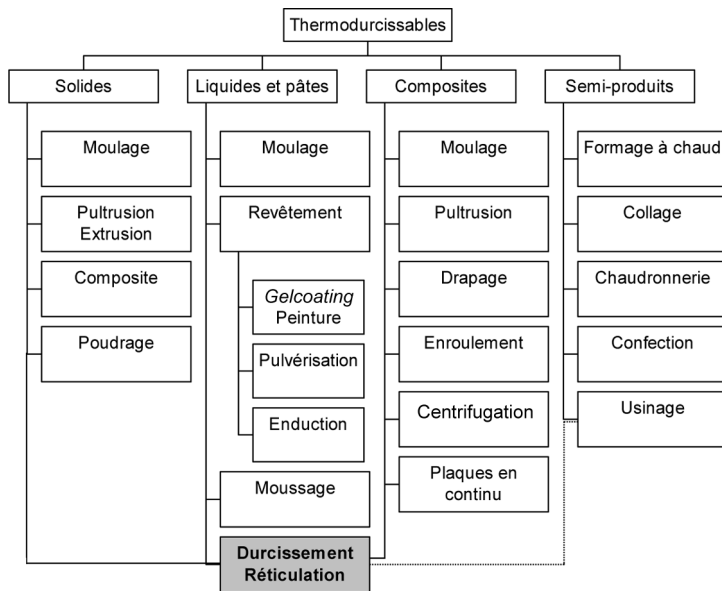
Thermodurcissables

Solides

Moulage

Pultrusion Extrusion

Composite

Poudrage

Liquides et pâtes

Moulage

Revêtement

*Gelcoating* Peinture

Pulvérisation

Enduction

Moussage

Composites

Moulage

Pultrusion

Drapage

Enroulement

Centrifugation

Plaques en continu

Semi-produits

Formage à chaud

Collage

Chaudronnerie

Confection

Usinage

**Durcissement Réticulation**